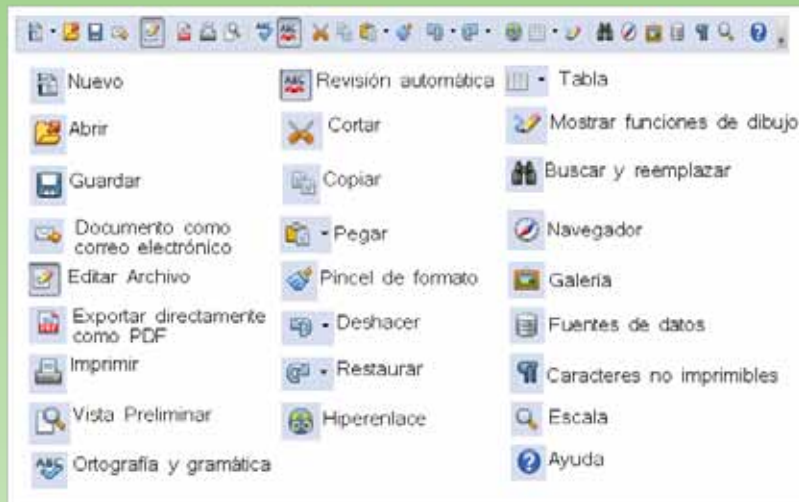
Nuevo

Abrir

Guardar

Documento como correo electrónico

Editar Archivo

Exportar directamente como PDF

Imprimir

Vista Preliminar

Ortografía y gramática

Revisión automática

Cortar

Copiar

Pegar

Pincel de formato

Deshacer

Restaurar

Hiperenlace

Tabla

Mostrar funciones de dibujo

Buscar y reemplazar

Navegador

Galería

Fuentes de datos

Caracteres no imprimibles

Escala

Ayuda